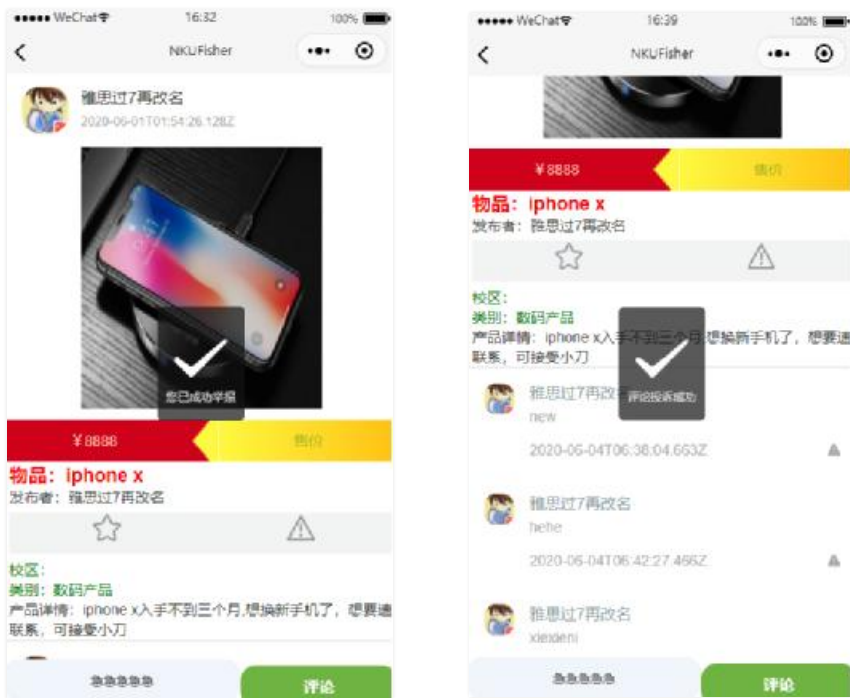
●●●●● WeChat 16:32 100%

NKUFisher

雅思过7再改名
2020-06-01T01:54:26.128Z

您已成功举报

￥8888
售价

物品：iphone x
发布者：雅思过7再改名

校区：
类别：数码产品
产品详情：iphone x入手不到三个月,想换新手机了，想要速联系，可接受小刀

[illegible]
评论

●●●●● WeChat 16:39 100%

NKUFisher

￥8888
售价

物品：iphone x
发布者：雅思过7再改名

校区：
类别：数码产品
产品详情：iphone x入手不到三个月,想换新手机了，想要速联系，可接受小刀

评论投诉成功

雅思过7再改名
new
2020-06-04T06:38:04.663Z

雅思过7再改名
hehe
2020-06-04T06:42:27.466Z

雅思过7再改名
xiexieni

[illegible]
评论